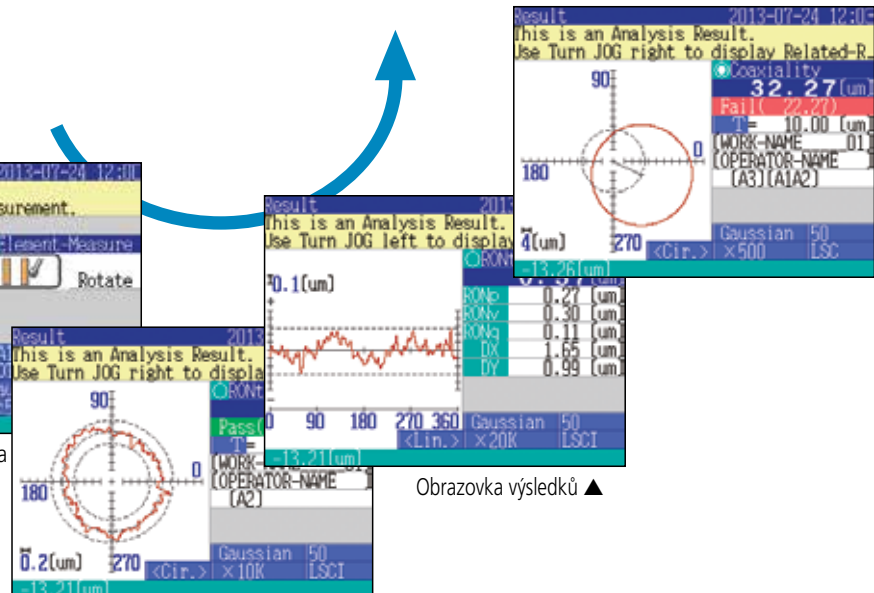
Result 2013-07-24 12:0
This is an Analysis Result.
Use Turn JOG right to display Related-R.
90
0
180
270
4(um)
Coaxiality
32.27 (um)
Fail( 22.27)
T= 10.00 (um)
(WORK-NAME 01)
(OPERATOR-NAME )
(A3)(A1A2)
Gaussian 50
<Cir.> ×500 LSC
-13.26(um)

2013-07-24 12:30
surement.
Element-Measure
Rotate

Result 2013
This is an Analysis Result.
Use Turn JOG left to display
0.1(um)
RONt
RONp 0.27 (um)
RONv 0.30 (um)
RONq 0.11 (um)
DX 1.65 (um)
DY 0.99 (um)
0 90 180 270 360
<Lin.> Gaussian ×20K 50 LSCI
-13.21(um)

Result 2013
This is an Analysis Result.
Use Turn JOG right to displa
90
0
180
270
0.2(um)
RONt
Pass(
T=
(WORK-
(OPERATOR-NAME )
(A2)
<Cir.> Gaussian ×10K 50 LSCI
-13.21(um)

a

Obrazovka výsledků ▲